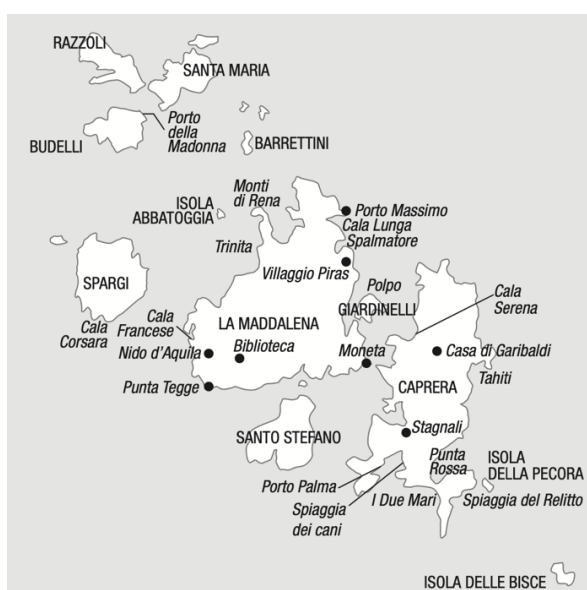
RAZZOLI
SANTA MARIA
Porto della Madonna
BUDELLI
BARRETTINI
ISOLA ABBATOGGIA
Monti di Rena
Porto Massimo
Cala Lunga
Spalmatore
Trinita
Villaggio Piras
SPARGI
Polpo
GIARDINELLI
Cala Serena
Cala Francese
LA MADDALENA
Cala Corsara
Nido d'Aquila
Biblioteca
Moneta
Casa di Garibaldi
CAPRERA
Tahiti
Punta Tegge
SANTO STEFANO
Stagnali
Punta Rossa
ISOLA DELLA PECORA
Porto Palma
Spiaggia dei cani
I Due Mari
Spiaggia del Relitto
ISOLA DELLE BISCE